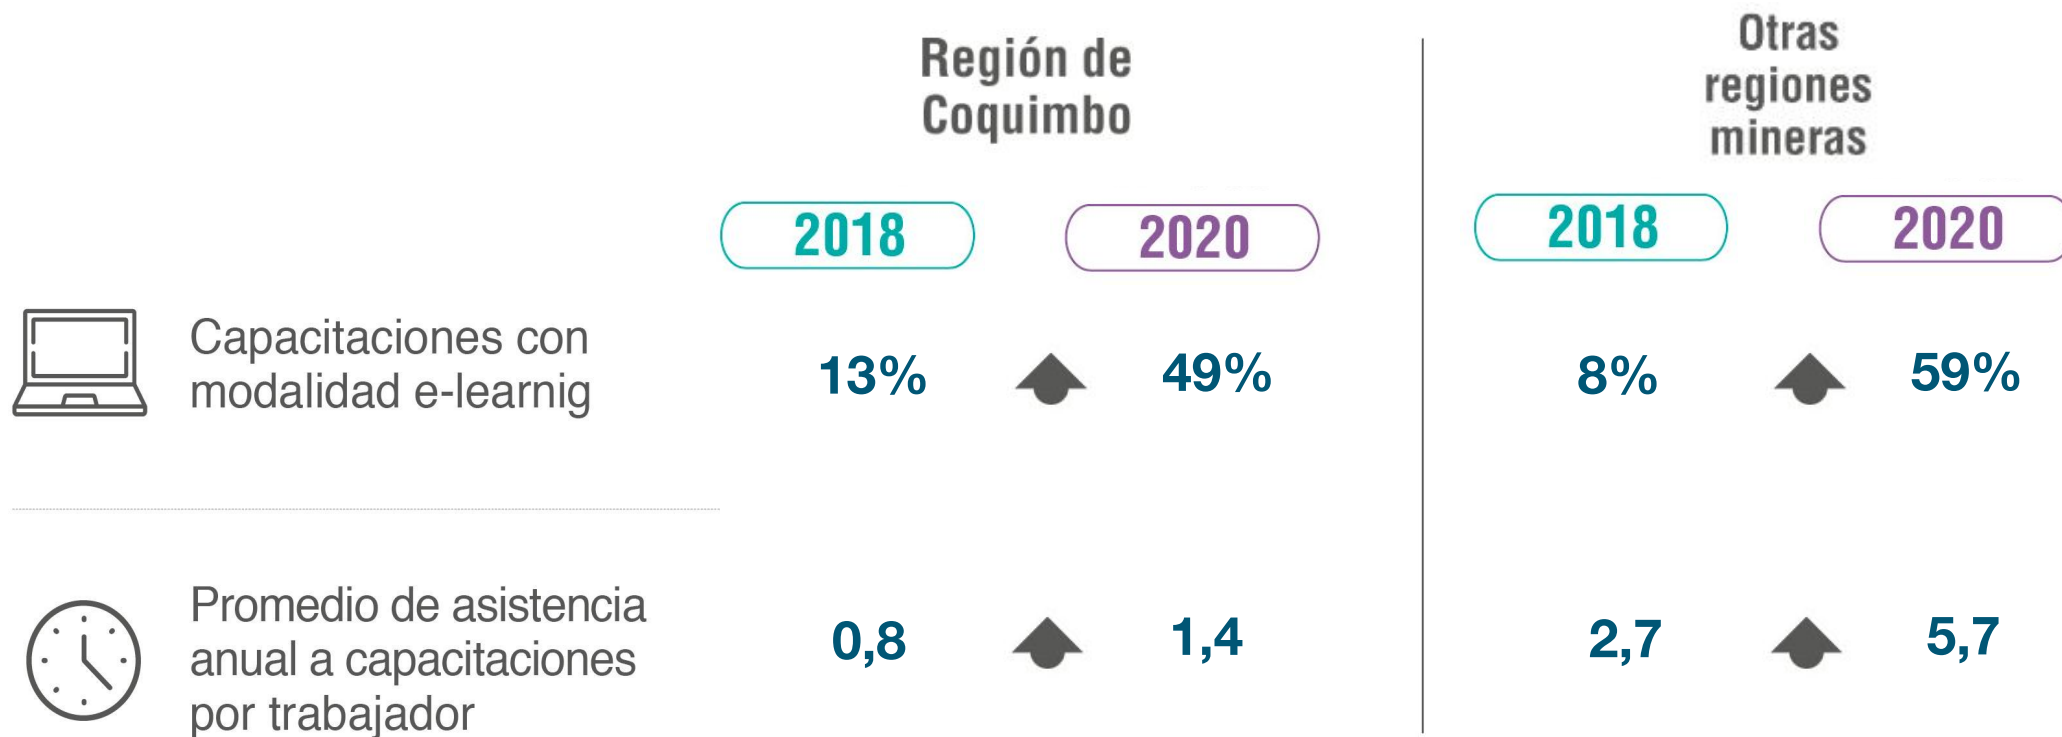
| | Región de Coquimbo 2018 | Región de Coquimbo 2020 | Otras regiones mineras 2018 | Otras regiones mineras 2020 |
|---|---|---|---|---|
| Capacitaciones con modalidad e-learnig | 13% | 49% | 8% | 59% |
| Promedio de asistencia anual a capacitaciones por trabajador | 0,8 | 1,4 | 2,7 | 5,7 |